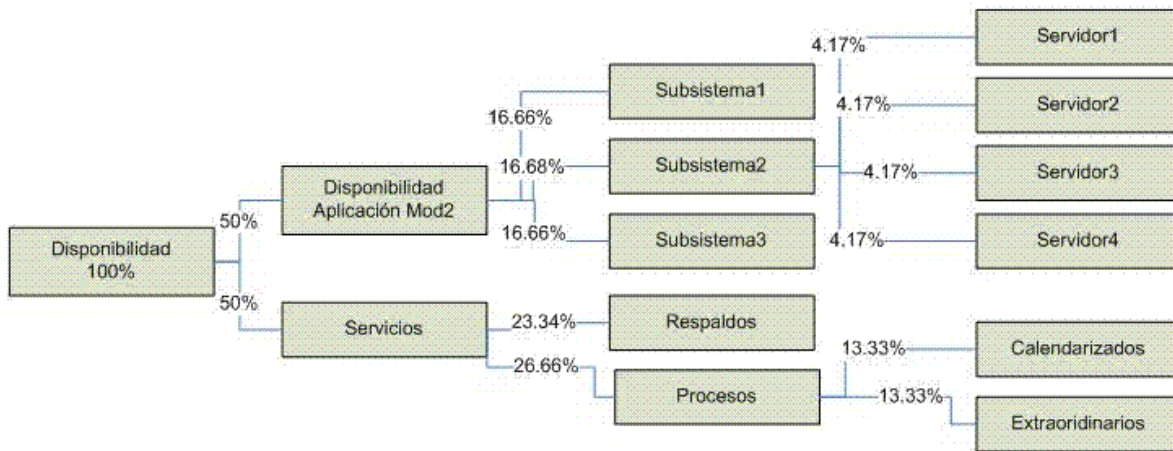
Disponibilidad 100%

50%

Disponibilidad Aplicación Mod2

16.66%

Subsistema1

16.68%

Subsistema2

16.66%

Subsistema3

4.17%

Servidor1

4.17%

Servidor2

4.17%

Servidor3

4.17%

Servidor4

50%

Servicios

23.34%

Respaldos

26.66%

Procesos

13.33%

Calendarizados

13.33%

Extraoridinarios